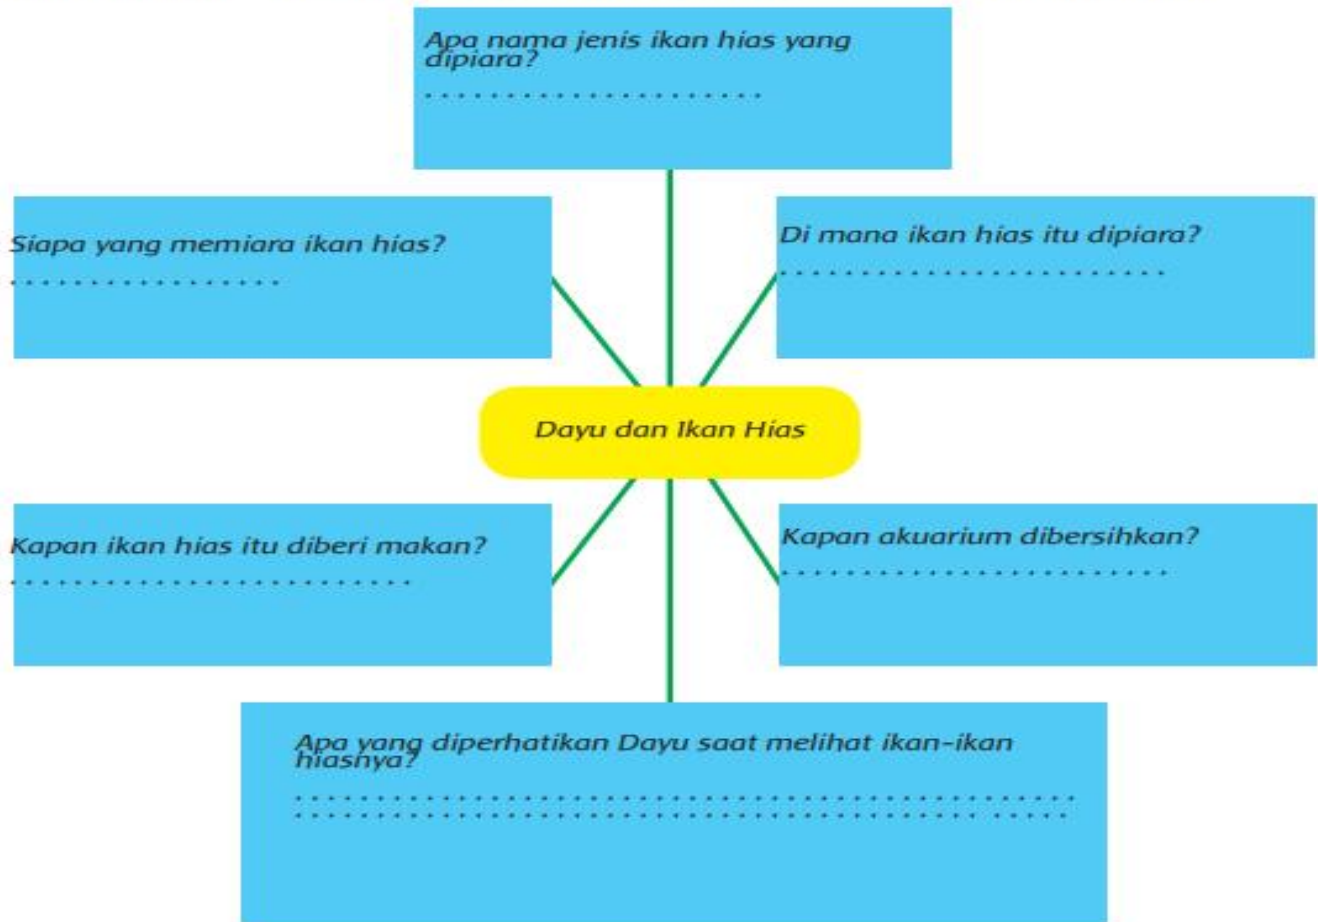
Apa nama jenis ikan hias yang dipiara?
. . . . . . . . . . . . . . . . . . . . . .

Siapa yang memiara ikan hias?
. . . . . . . . . . . . . . . . . .

Di mana ikan hias itu dipiara?
. . . . . . . . . . . . . . . . . . . . . . . . .

Dayu dan Ikan Hias

Kapan ikan hias itu diberi makan?
. . . . . . . . . . . . . . . . . . . . . . . . . . .

Kapan akuarium dibersihkan?
. . . . . . . . . . . . . . . . . . . . . . . . .

Apa yang diperhatikan Dayu saat melihat ikan-ikan hiasnya?
. . . . . . . . . . . . . . . . . . . . . . . . . . . . . . . . . . . . . . . . . . . . . . . . . . .
. . . . . . . . . . . . . . . . . . . . . . . . . . . . . . . . . . . . . . . . . . . . . . . . . .